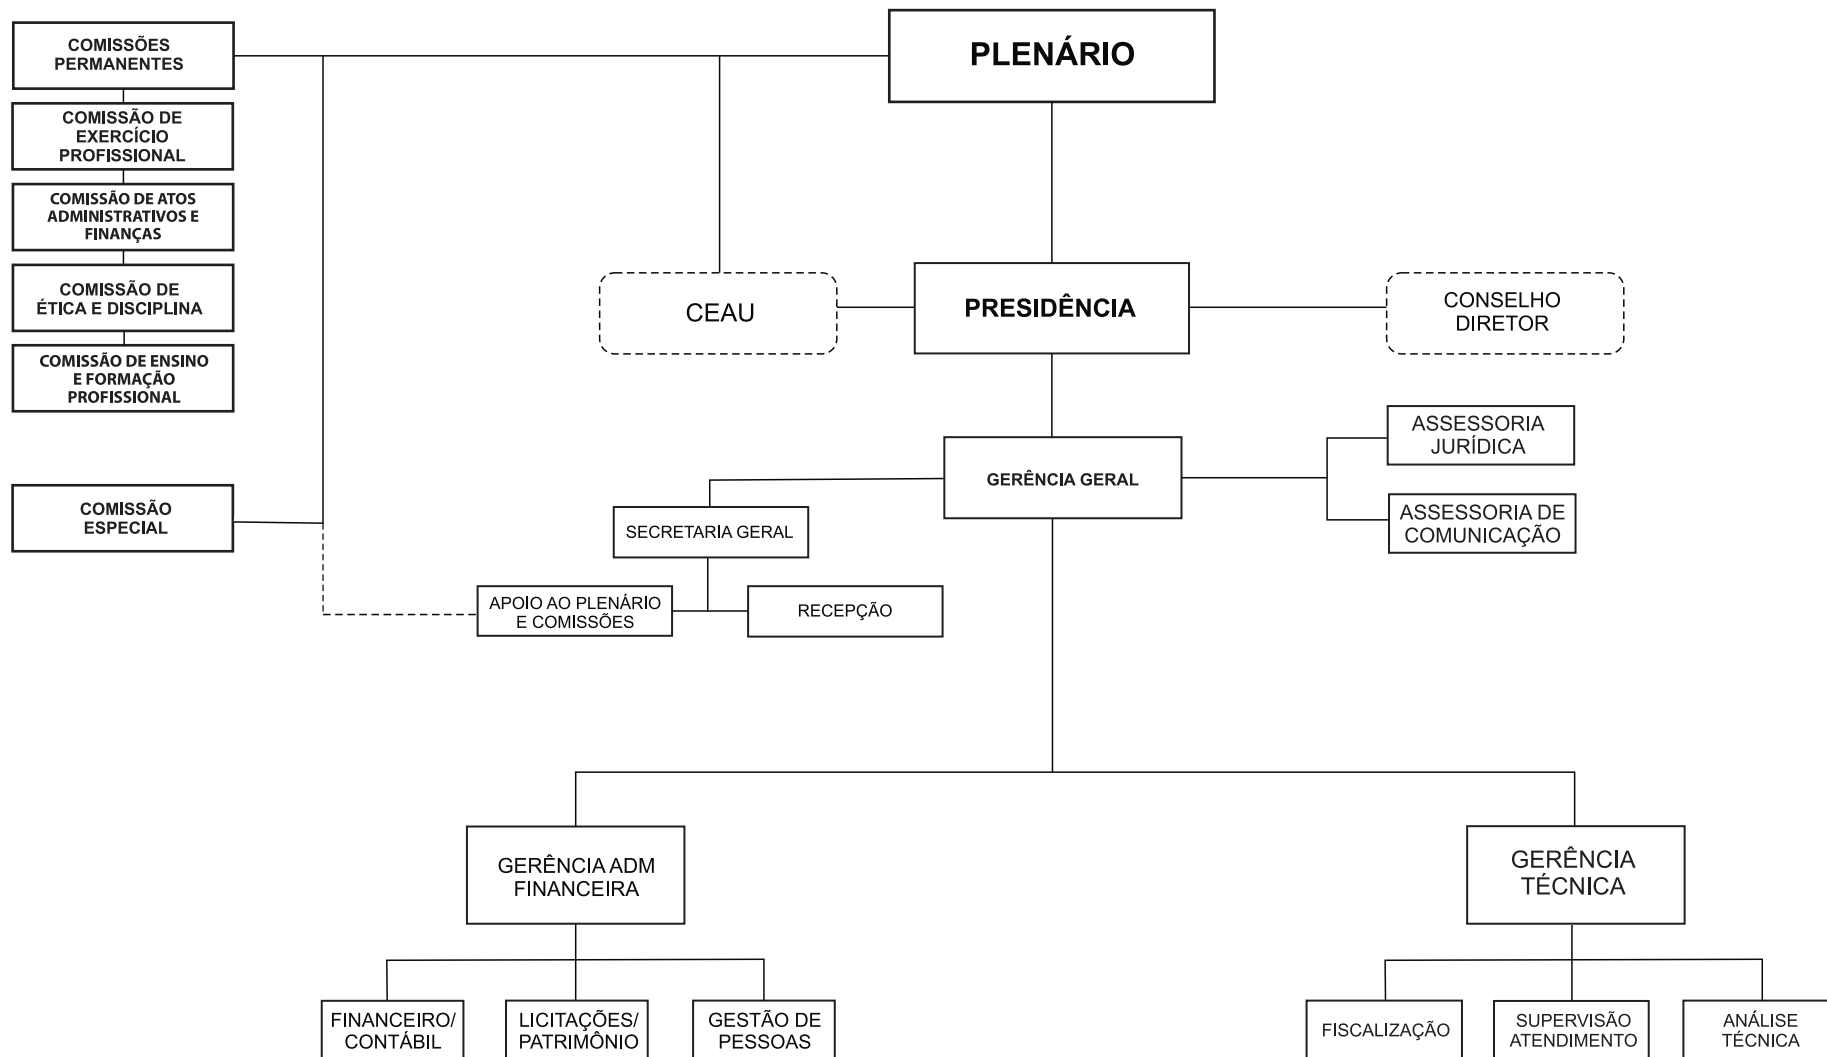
COMISSÕES PERMANENTES

PLENÁRIO

COMISSÃO DE EXERCÍCIO PROFISSIONAL

COMISSÃO DE ATOS ADMINISTRATIVOS E FINANÇAS

COMISSÃO DE ÉTICA E DISCIPLINA

COMISSÃO DE ENSINO E FORMAÇÃO PROFISSIONAL

CEAU

PRESIDÊNCIA

CONSELHO DIRETOR

ASSESSORIA JURÍDICA

GERÊNCIA GERAL

ASSESSORIA DE COMUNICAÇÃO

COMISSÃO ESPECIAL

SECRETARIA GERAL

APOIO AO PLENÁRIO E COMISSÕES

RECEPÇÃO

GERÊNCIA ADM FINANCEIRA

GERÊNCIA TÉCNICA

FINANCEIRO/ CONTÁBIL

LICITAÇÕES/ PATRIMÔNIO

GESTÃO DE PESSOAS

FISCALIZAÇÃO

SUPERVISÃO ATENDIMENTO

ANÁLISE TÉCNICA